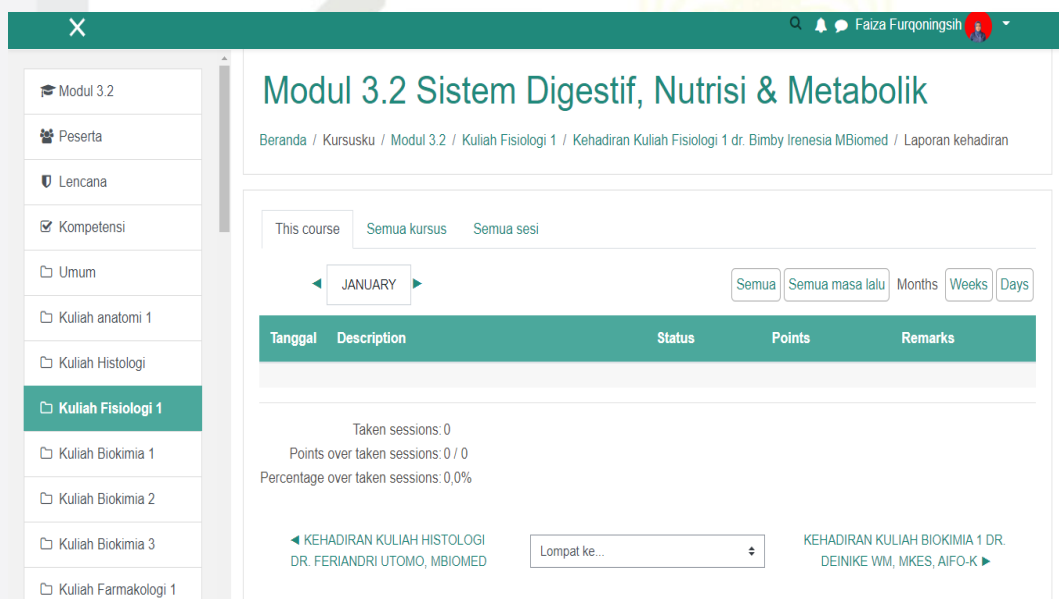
Faiza Furqoningsih

Modul 3.2
Peserta
Lencana
Kompetensi
Umum
Kuliah anatomi 1
Kuliah Histologi
Kuliah Fisiologi 1
Kuliah Biokimia 1
Kuliah Biokimia 2
Kuliah Biokimia 3
Kuliah Farmakologi 1

Modul 3.2 Sistem Digestif, Nutrisi & Metabolik

Beranda / Kursusku / Modul 3.2 / Kuliah Fisiologi 1 / Kehadiran Kuliah Fisiologi 1 dr. Bimby Irenesia MBiomed / Laporan kehadiran

This course | Semua kursus | Semua sesi

◄ JANUARY ►

Semua | Semua masa lalu | Months | Weeks | Days

| Tanggal | Description | Status | Points | Remarks |
|---|---|---|---|---|
| | | | | |

Taken sessions: 0
Points over taken sessions: 0 / 0
Percentage over taken sessions: 0,0%

◄ KEHADIRAN KULIAH HISTOLOGI DR. FERIANDRI UTOMO, MBIOMED

Lompat ke...

KEHADIRAN KULIAH BIOKIMIA 1 DR. DEINIKE WM, MKES, AIFO-K ►